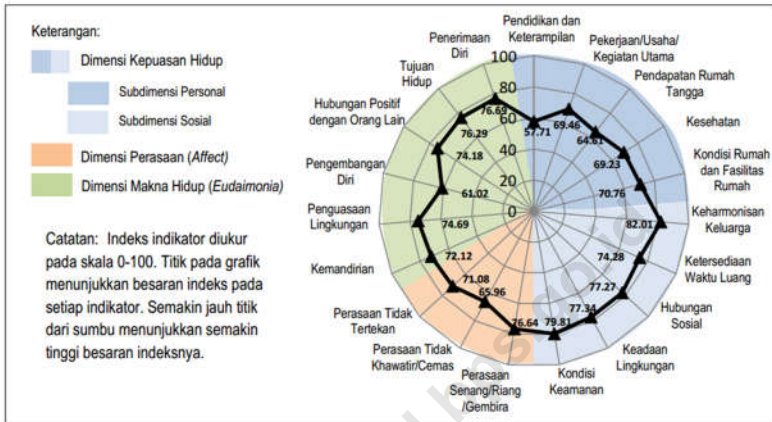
Keterangan:

Dimensi Kepuasan Hidup

Subdimensi Personal

Subdimensi Sosial

Dimensi Perasaan (Affect)

Dimensi Makna Hidup (Eudaimonia)

Catatan: Indeks indikator diukur pada skala 0-100. Titik pada grafik menunjukkan besaran indeks pada setiap indikator. Semakin jauh titik dari sumbu menunjukkan semakin tinggi besaran indeksnya.

Pendidikan dan Keterampilan
Pekerjaan/Usaha/ Kegiatan Utama
Pendapatan Rumah Tangga
Kesehatan
Kondisi Rumah dan Fasilitas Rumah
Keharmonisan Keluarga
Ketersediaan Waktu Luang
Hubungan Sosial
Keadaan Lingkungan
Kondisi Keamanan
Perasaan Senang/Riang /Gembira
Perasaan Tidak Khawatir/Cemas
Perasaan Tidak Tertekan
Kemandirian
Penguasaan Lingkungan
Pengembangan Diri
Hubungan Positif dengan Orang Lain
Tujuan Hidup
Penerimaan Diri

100
80
60
40
20
0

57.71
69.46
64.61
69.23
70.76
82.01
74.28
77.27
77.34
79.81
76.64
65.96
71.08
72.12
74.69
61.02
74.18
76.29
76.69